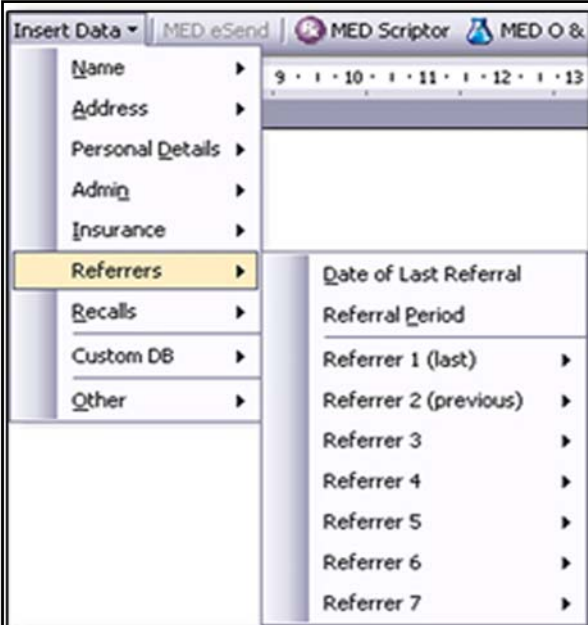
Insert Data ▾ | MED eSend | MED Scriptor | MED O &

9 · 10 · 11 · 12 · 13

Name
Address
Personal Details
Admin
Insurance
Referrers
Recalls
Custom DB
Other

Date of Last Referral
Referral Period
Referrer 1 (last)
Referrer 2 (previous)
Referrer 3
Referrer 4
Referrer 5
Referrer 6
Referrer 7